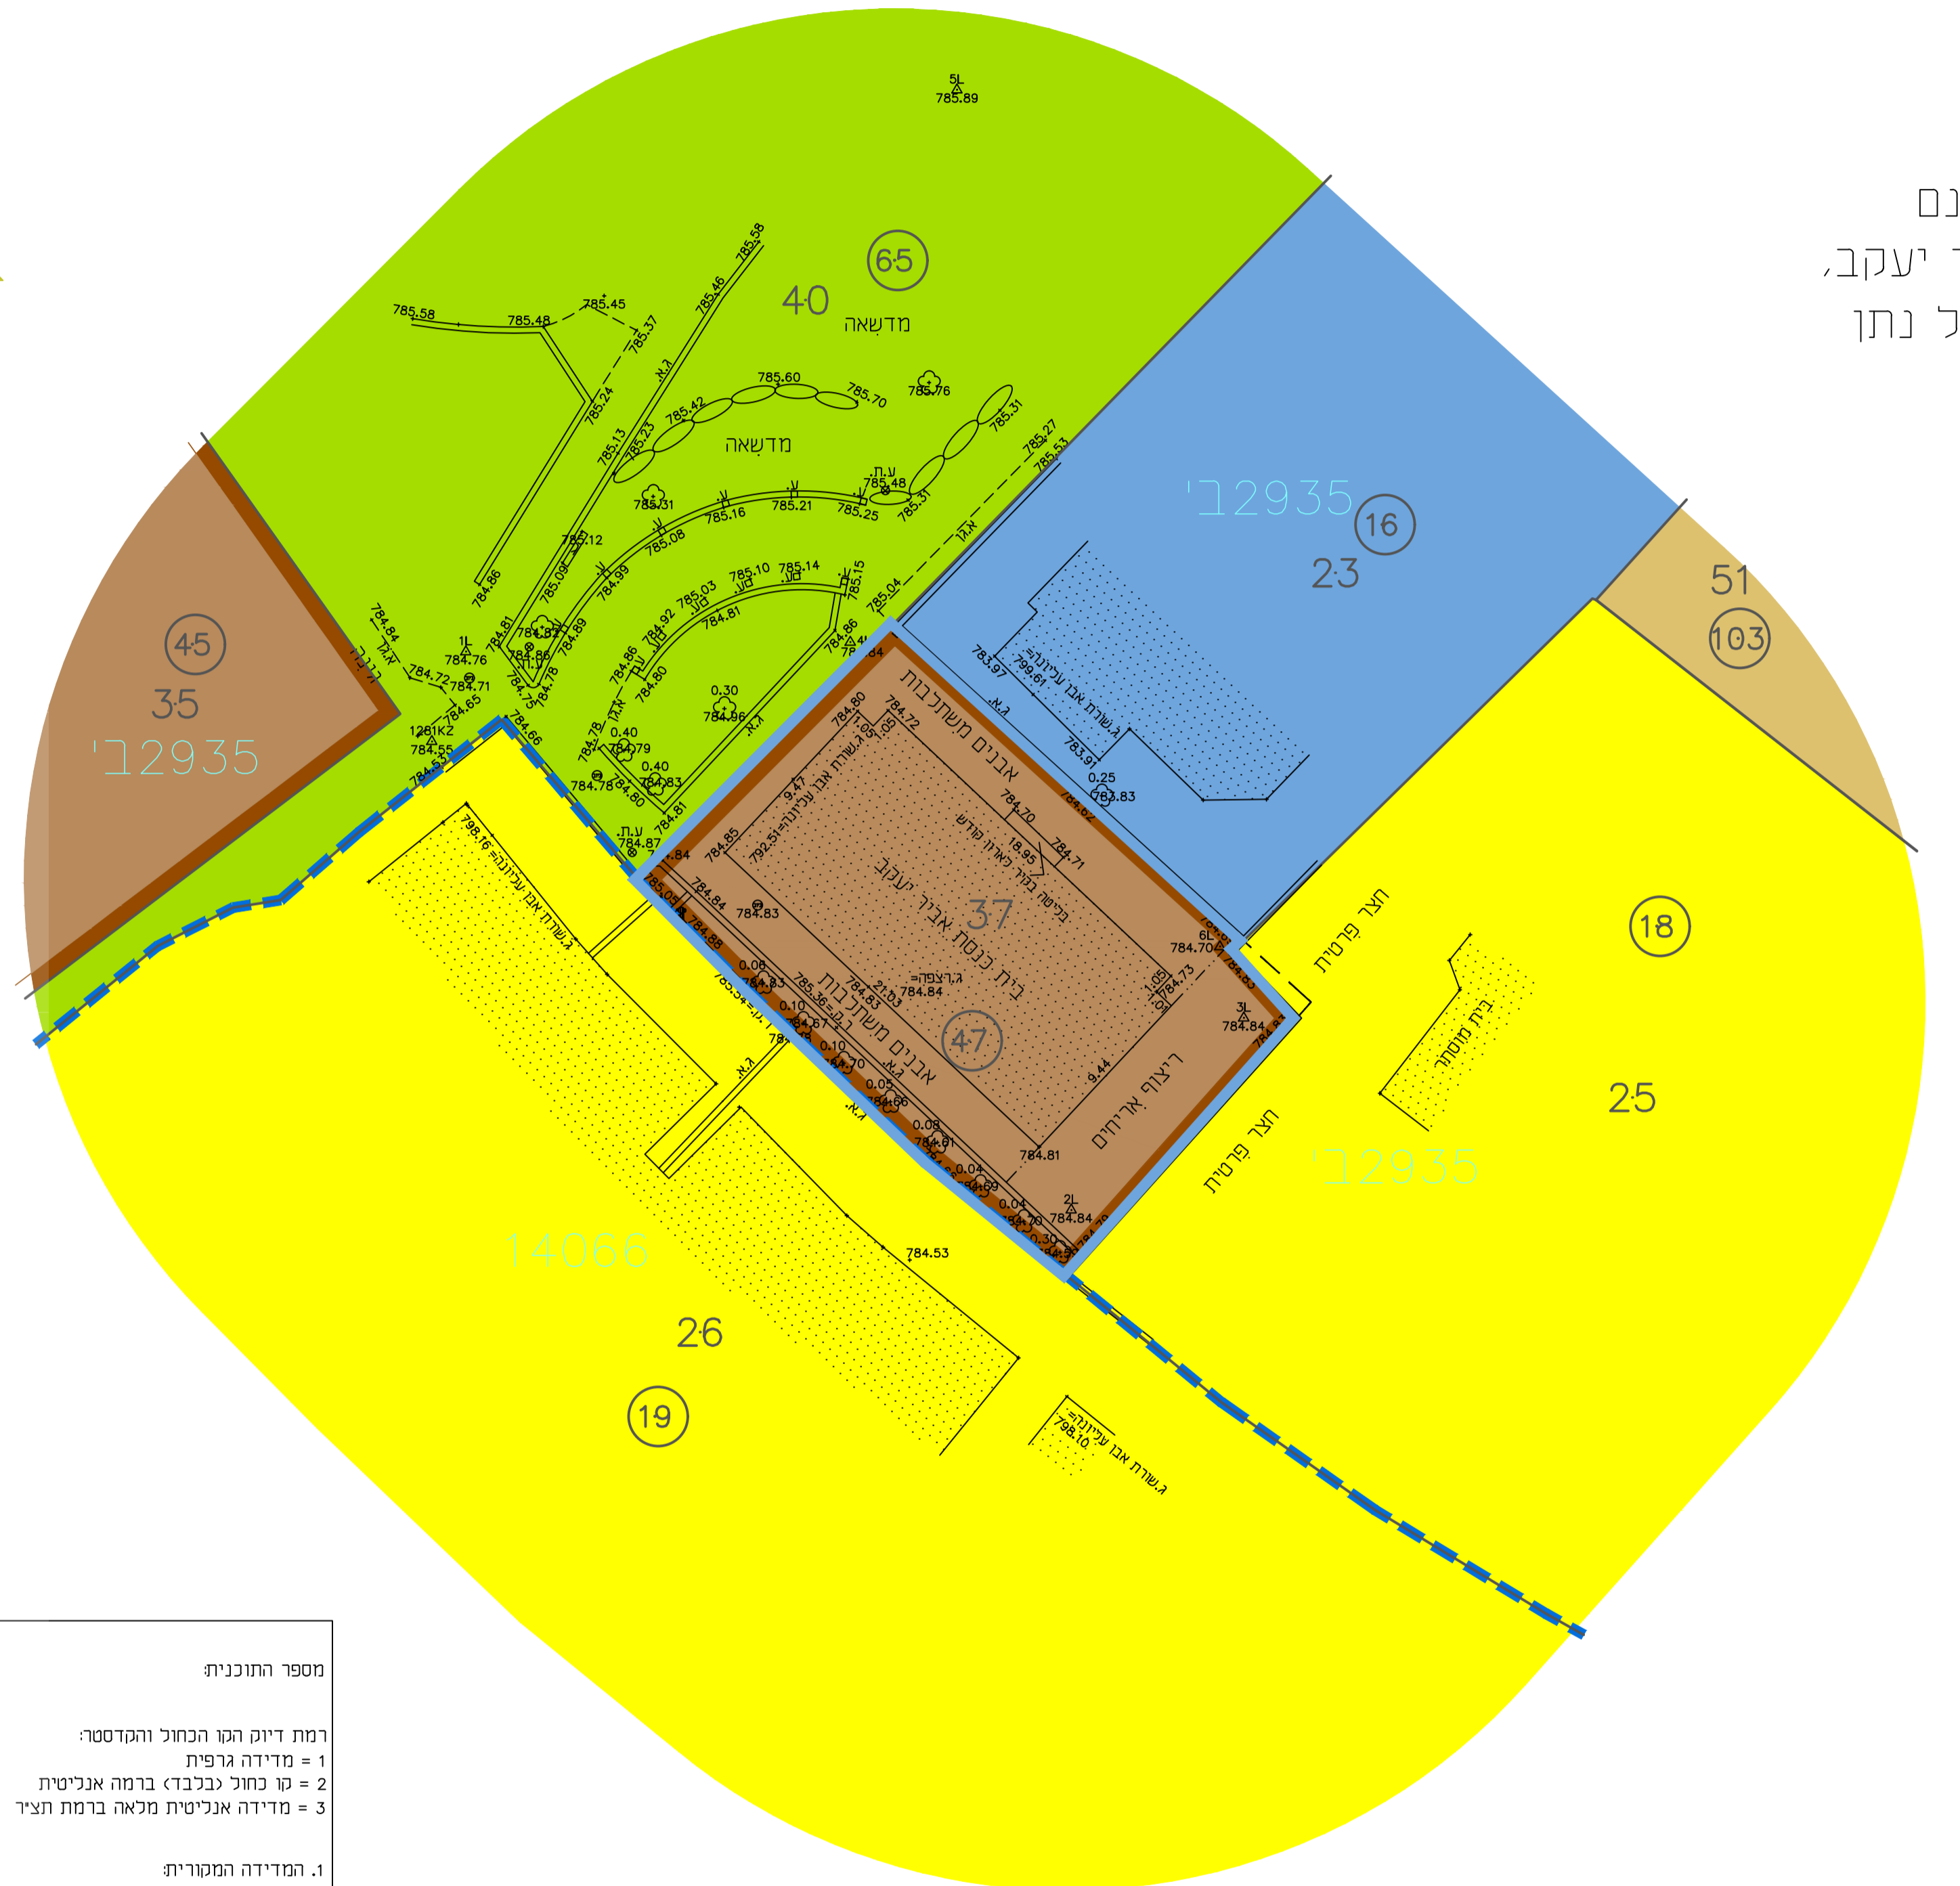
נם
יעקב,
נתן

5L
785.89

65
40
מדשאה

785.58
785.48
785.45
785.37
785.46
785.58
785.24
785.13
785.23
785.42
785.60
785.70
785.76
785.31
785.27
785.53
מדשאה
785.31
785.16
785.21
785.25
785.48
785.31
785.12
785.08
785.09
784.99
785.03
785.10
785.14
785.15
785.04
784.86
784.81
784.82
784.86
784.89
784.92
784.81
784.86
784.80
784.84
1L
784.76
784.71
784.72
784.65
1261K2
784.55
784.53
784.66
784.75
784.78
0.30
784.96
0.40
784.79
0.40
784.83
784.78
784.80
784.81
784.87
784.84

16
23
12935
45
35
12935

783.97
799.61
ג.שורת אבן עליונה=
783.91
0.25
783.83

784.80
784.72
1.16
1.05
ג.שורת אבן עליונה=792.51
9.47
אבנים משתלבות
784.70
784.71
18.95
בימה בתוך ארון קודש
בית כנסת אביר יעקב
37
784.85
784.84
784.83
ג.רצפה=
784.84
21.03
784.83
785.36
47
1.05
784.75
784.70
6L
3L
784.84
9.44
ריצוף ארי‌חים
784.81
2L
784.84
אבנים משתלבות
0.06
784.83
0.10
784.67
0.10
784.70
0.05
784.66
0.08
784.61
0.04
784.69
0.04
784.70
0.30

חצר פרטית
חצר פרטית
18
בית מוסתר
51
103
25
12935

ג.שורת אבן עליונה=798.16
784.53
14066
26
19
ג.שורת אבן עליונה=798.10

מספר התוכנית:

רמת דיוק הקו הכחול והקדסטר:
1 = מדידה גרפית
2 = קו כחול (בלבד) ברמה אנליטית
3 = מדידה אנליטית מלאה ברמת תציר

1. המדידה המקורית: